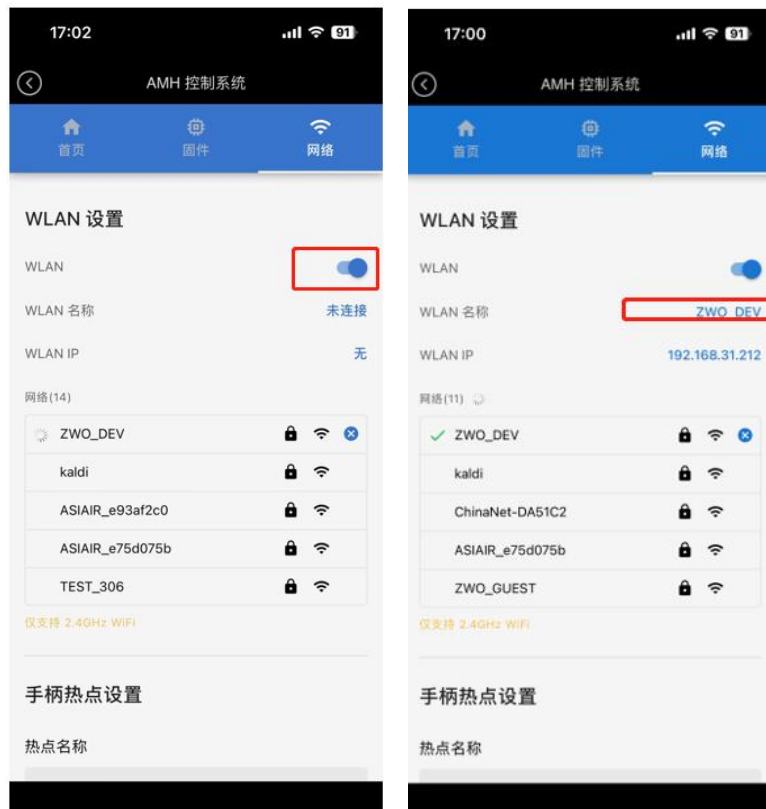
17:02
91

AMH 控制系统

首页
固件
网络

WLAN 设置

WLAN

WLAN 名称
未连接

WLAN IP
无

网络(14)

ZWO_DEV
kaldi
ASIAIR_e93af2c0
ASIAIR_e75d075b
TEST_306

仅支持 2.4GHz WiFi

手柄热点设置

热点名称

17:00
91

AMH 控制系统

首页
固件
网络

WLAN 设置

WLAN

WLAN 名称
ZWO_DEV

WLAN IP
192.168.31.212

网络(11)

ZWO_DEV
kaldi
ChinaNet-DA51C2
ASIAIR_e75d075b
ZWO_GUEST

仅支持 2.4GHz WiFi

手柄热点设置

热点名称